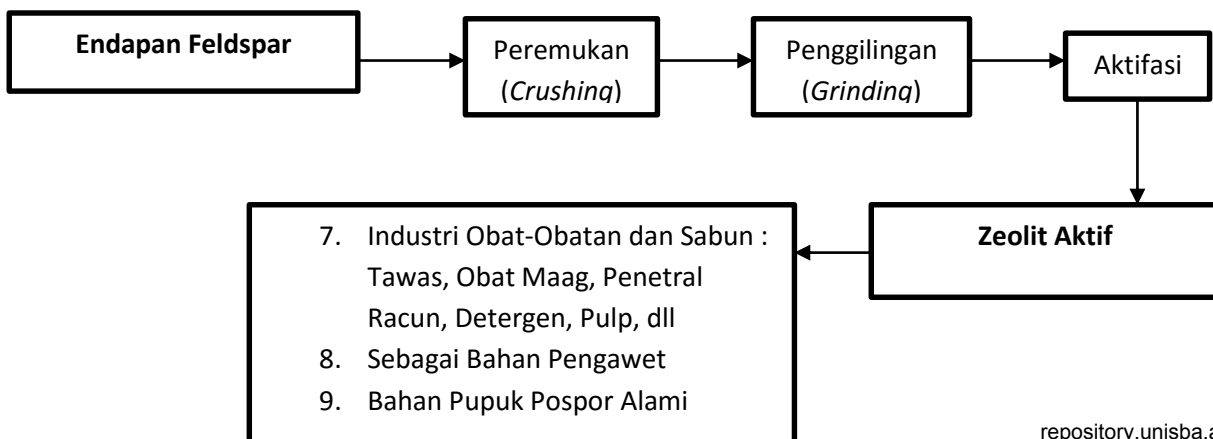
Endapan Feldspar

Peremukan (*Crushing*)

Penggilingan (*Grinding*)

Aktifasi

Zeolit Aktif

7. Industri Obat-Obatan dan Sabun : Tawas, Obat Maag, Penetral Racun, Detergen, Pulp, dll
8. Sebagai Bahan Pengawet
9. Bahan Pupuk Pospor Alami

repository.unisba.a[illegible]